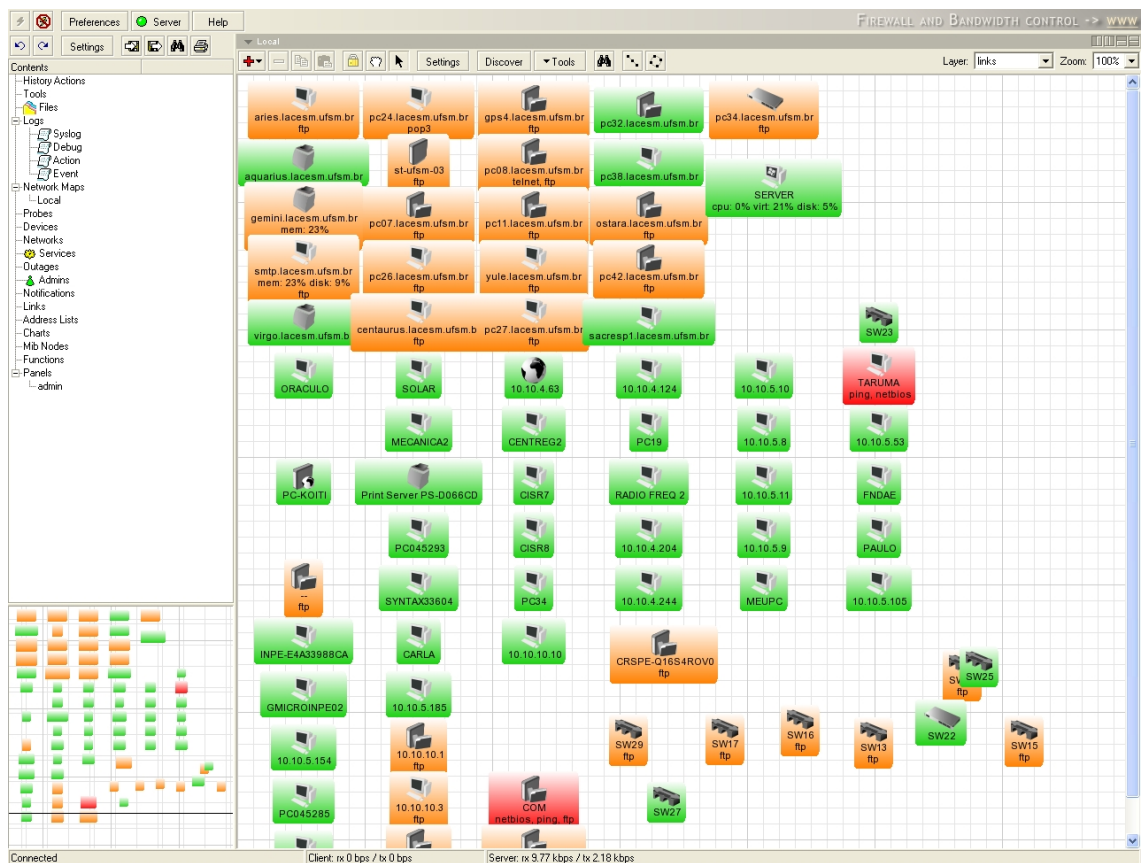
Preferences Server Help

Firewall and Bandwidth control -> www

Settings

Contents
History Actions
Tools
Files
Logs
Syslog
Debug
Action
Event
Network Maps
Local
Probes
Devices
Networks
Services
Outages
Admins
Notifications
Links
Address Lists
Charts
Mib Nodes
Functions
Panels
admin

Local

Settings Discover Tools

Layer: links Zoom: 100%

aries.lacesm.ufsm.br ftp
pc24.lacesm.ufsm.br pop3
gps4.lacesm.ufsm.br ftp
pc32.lacesm.ufsm.br
pc34.lacesm.ufsm.br ftp
aquarius.lacesm.ufsm.br
st-ufsm-03 ftp
pc08.lacesm.ufsm.br telnet, ftp
pc38.lacesm.ufsm.br
SERVER cpu: 0% virt: 21% disk: 5%
gemini.lacesm.ufsm.br mem: 23%
pc07.lacesm.ufsm.br ftp
pc11.lacesm.ufsm.br ftp
ostara.lacesm.ufsm.br ftp
smtp.lacesm.ufsm.br mem: 23% disk: 9% ftp
pc26.lacesm.ufsm.br ftp
yule.lacesm.ufsm.br ftp
pc42.lacesm.ufsm.br ftp
virgo.lacesm.ufsm.b
centaurus.lacesm.ufsm.b ftp
pc27.lacesm.ufsm.br ftp
sacresp1.lacesm.ufsm.br
SW23
ORACULO
SOLAR
10.10.4.63
10.10.4.124
10.10.5.10
TARUMA ping, netbios
MECANICA2
CENTREG2
PC19
10.10.5.8
10.10.5.53
PC-KOITI
Print Server PS-D066CD
CISR7
RADIO FREQ 2
10.10.5.11
FNDAE
PC045293
CISR8
10.10.4.204
10.10.5.9
PAULO
-- ftp
SYNTAX33604
PC34
10.10.4.244
MEUPC
10.10.5.105
INPE-E4A33988CA
CARLA
10.10.10.10
CRSPE-Q16S4ROV0 ftp
SW ftp
SW25
GMICROINPE02
10.10.5.185
SW22
10.10.5.154
10.10.10.1 ftp
SW29 ftp
SW17 ftp
SW16 ftp
SW13 ftp
SW15 ftp
PC045285
10.10.10.3 ftp
COM netbios, ping, ftp
SW27

Connected
Client: rx 0 bps / tx 0 bps
Server: rx 9.77 kbps / tx 2.18 kbps